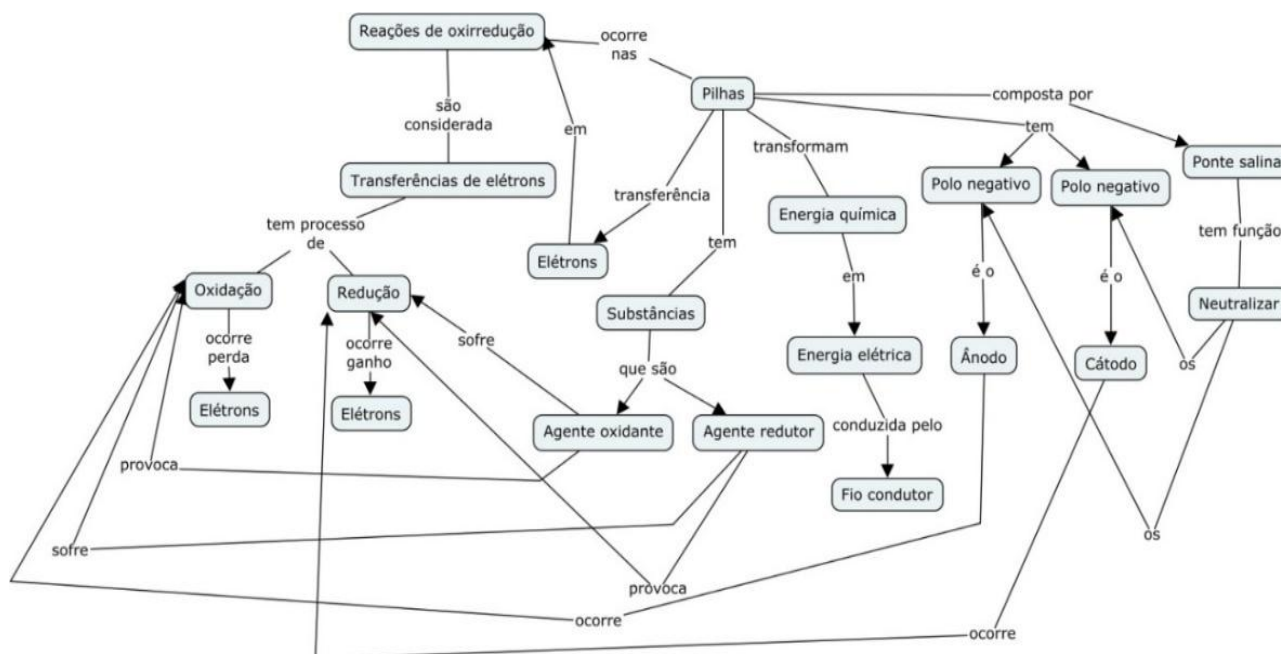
Reações de oxirredução
ocorre nas
Pilhas
são considerada
em
Transferências de elétrons
composta por
tem
transformam
Ponte salina
transferência
Polo negativo
Polo negativo
tem processo de
Energia química
tem função
tem
Elétrons
Oxidação
Redução
em
é o
é o
Neutralizar
Substâncias
ocorre perda
ocorre ganho
sofre
Energia elétrica
Ânodo
Cátodo
os
que são
Elétrons
Elétrons
Agente oxidante
Agente redutor
conduzida pelo
provoca
Fio condutor
sofre
os
provoca
ocorre
ocorre